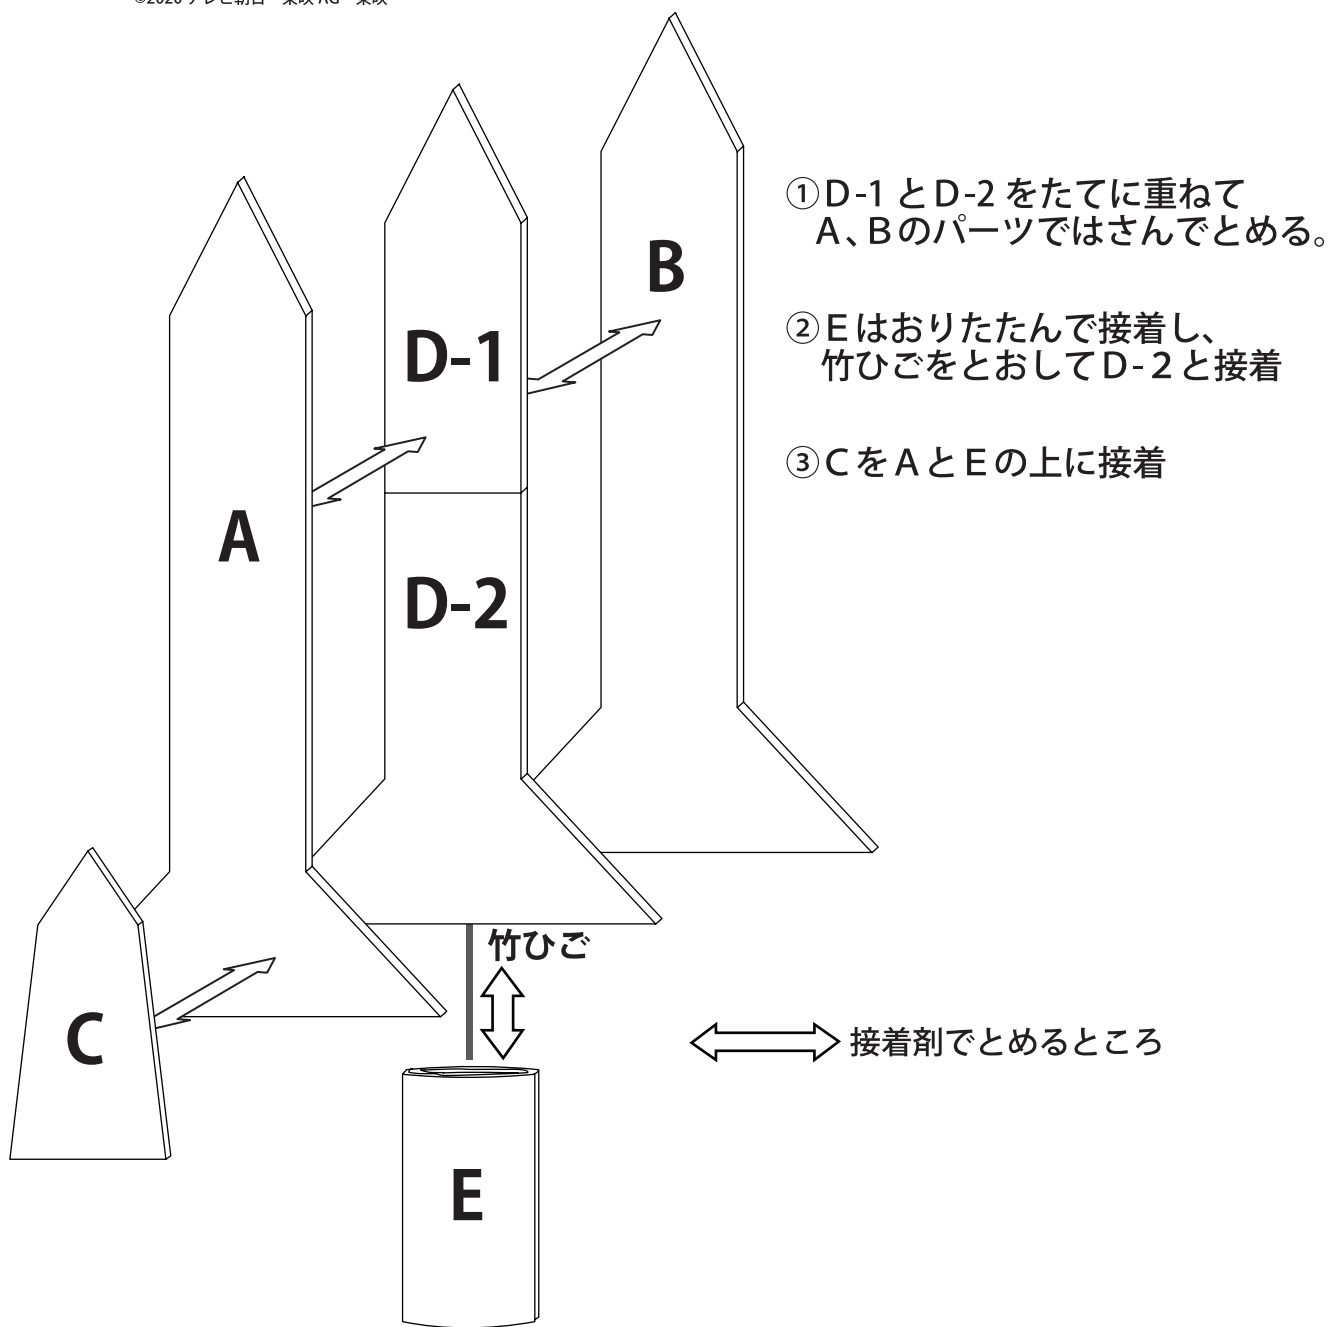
©2020 テレビ朝日・東映AG・東映

①D-1 とD-2 をたてに重ねて
A、Bのパーツではさんでとめる。

②Eはおりたたんで接着し、
竹ひごをとおしてD-2と接着

③CをAとEの上に接着

B

D-1

A

D-2

竹ひご

C

接着剤でとめるところ

E